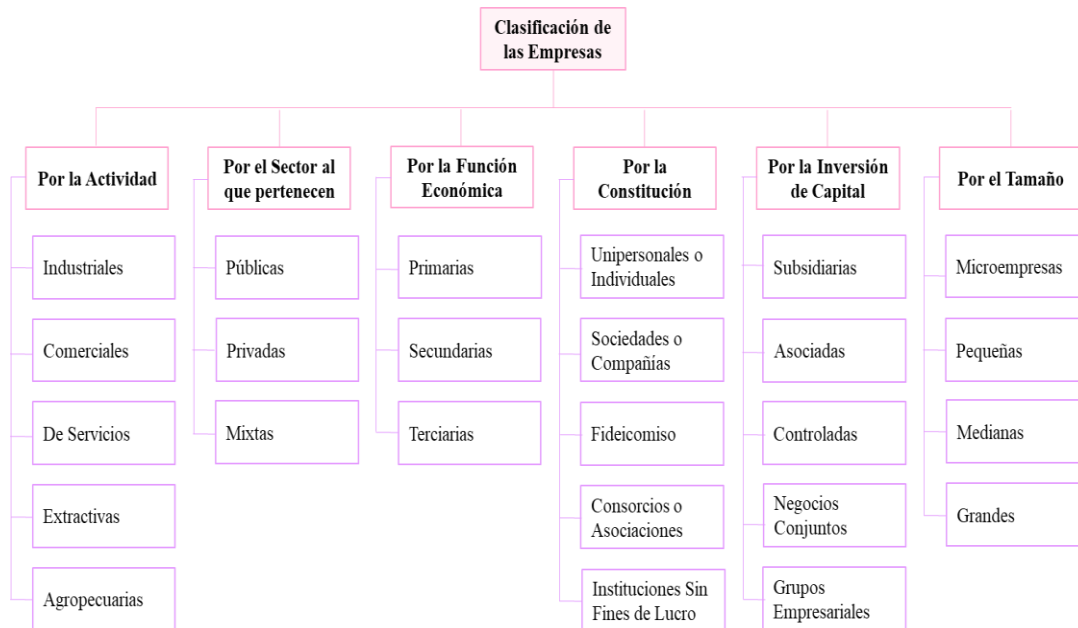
Clasificación de las Empresas

Por la Actividad
Industriales
Comerciales
De Servicios
Extractivas
Agropecuarias

Por el Sector al que pertenecen
Públicas
Privadas
Mixtas

Por la Función Económica
Primarias
Secundarias
Terciarias

Por la Constitución
Unipersonales o Individuales
Sociedades o Compañías
Fideicomiso
Consorcios o Asociaciones
Instituciones Sin Fines de Lucro

Por la Inversión de Capital
Subsidiarias
Asociadas
Controladas
Negocios Conjuntos
Grupos Empresariales

Por el Tamaño
Microempresas
Pequeñas
Medianas
Grandes